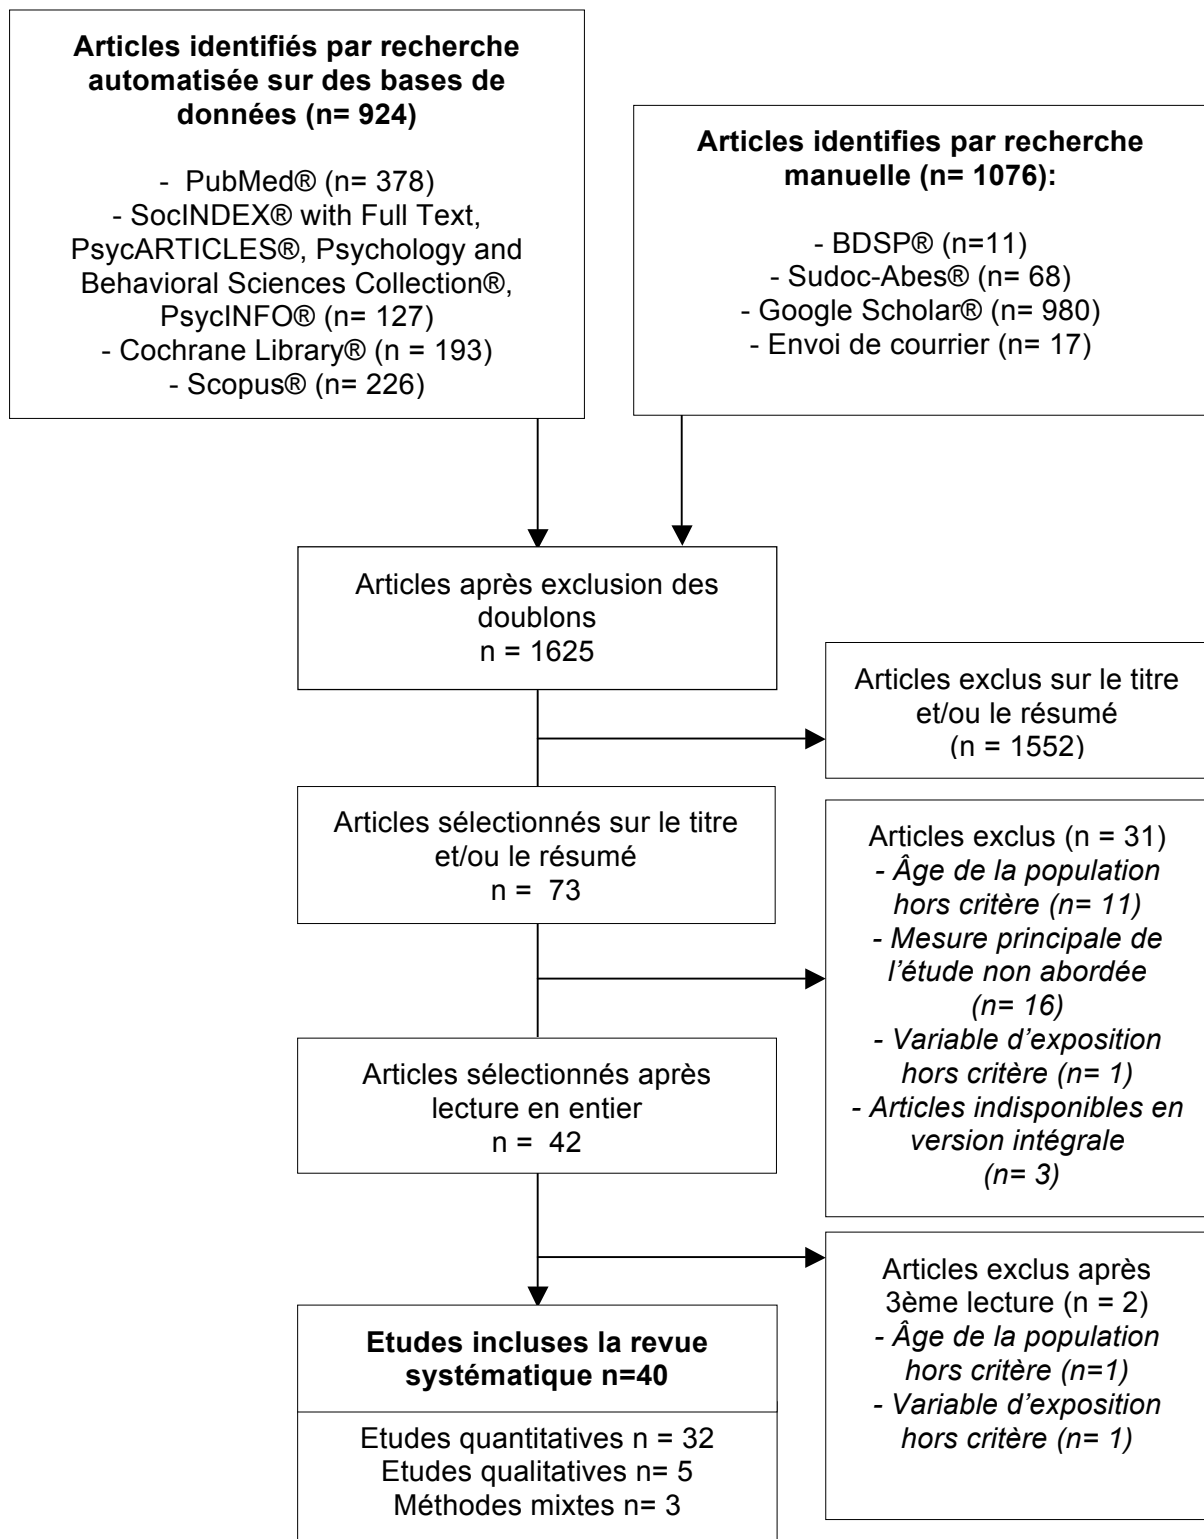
**Articles identifiés par recherche automatisée sur des bases de données (n= 924)**

- PubMed® (n= 378)
- SocINDEX® with Full Text, PsycARTICLES®, Psychology and Behavioral Sciences Collection®, PsycINFO® (n= 127)
- Cochrane Library® (n = 193)
- Scopus® (n= 226)

**Articles identifies par recherche manuelle (n= 1076):**

- BDSP® (n=11)
- Sudoc-Abes® (n= 68)
- Google Scholar® (n= 980)
- Envoi de courrier (n= 17)

Articles après exclusion des doublons
n = 1625

Articles exclus sur le titre et/ou le résumé
(n = 1552)

Articles sélectionnés sur le titre et/ou le résumé
n = 73

Articles exclus (n = 31)
*- Âge de la population hors critère (n= 11)*
*- Mesure principale de l'étude non abordée (n= 16)*
*- Variable d'exposition hors critère (n= 1)*
*- Articles indisponibles en version intégrale (n= 3)*

Articles sélectionnés après lecture en entier
n = 42

Articles exclus après 3ème lecture (n = 2)
*- Âge de la population hors critère (n=1)*
*- Variable d'exposition hors critère (n= 1)*

**Etudes incluses la revue systématique n=40**

Etudes quantitatives n = 32
Etudes qualitatives n= 5
Méthodes mixtes n= 3